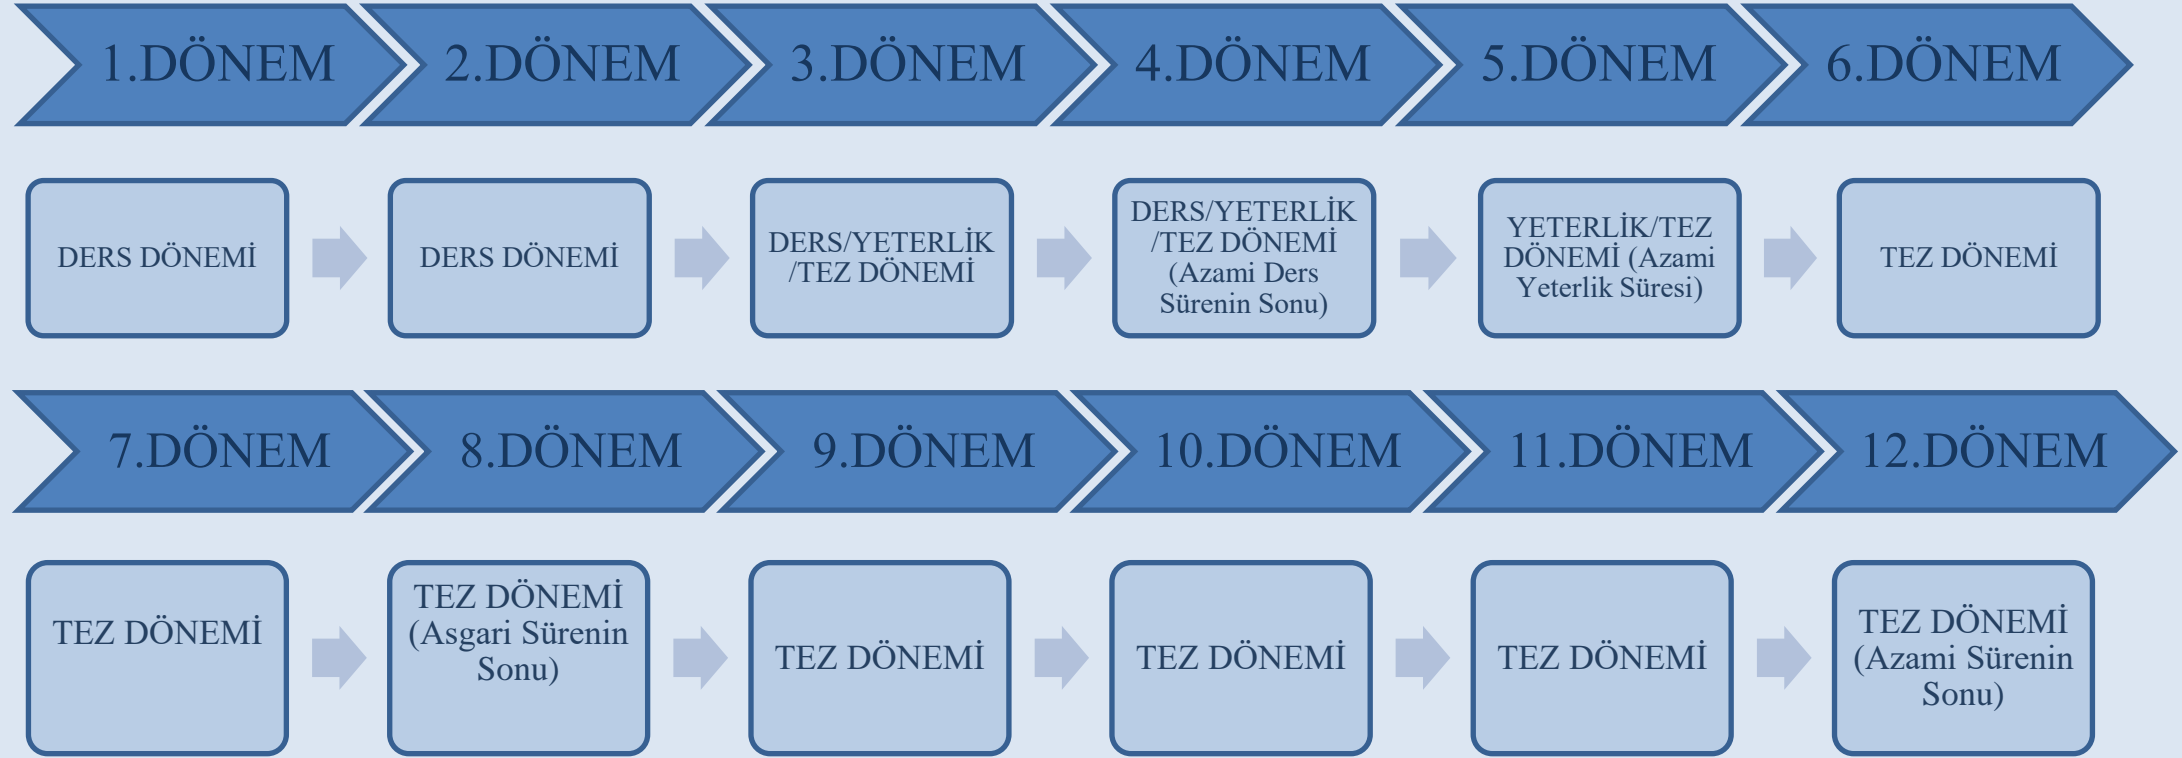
1.DÖNEM
2.DÖNEM
3.DÖNEM
4.DÖNEM
5.DÖNEM
6.DÖNEM

DERS DÖNEMİ
DERS DÖNEMİ
DERS/YETERLİK /TEZ DÖNEMİ
DERS/YETERLİK /TEZ DÖNEMİ (Azami Ders Sürenin Sonu)
YETERLİK/TEZ DÖNEMİ (Azami Yeterlik Süresi)
TEZ DÖNEMİ

7.DÖNEM
8.DÖNEM
9.DÖNEM
10.DÖNEM
11.DÖNEM
12.DÖNEM

TEZ DÖNEMİ
TEZ DÖNEMİ (Asgari Sürenin Sonu)
TEZ DÖNEMİ
TEZ DÖNEMİ
TEZ DÖNEMİ
TEZ DÖNEMİ (Azami Sürenin Sonu)